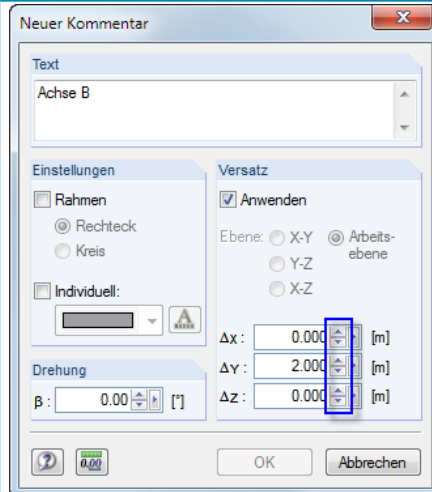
Neuer Kommentar

Text

Achse B

Einstellungen

Rahmen

Rechteck

Kreis

Individuell:

Drehung

β : 0.00 [°]

Versatz

Anwenden

Ebene: X-Y

Y-Z

X-Z

Arbeitsebene

ΔX : 0.000 [m]

ΔY : 2.000 [m]

ΔZ : 0.000 [m]

0.00

OK

Abbrechen